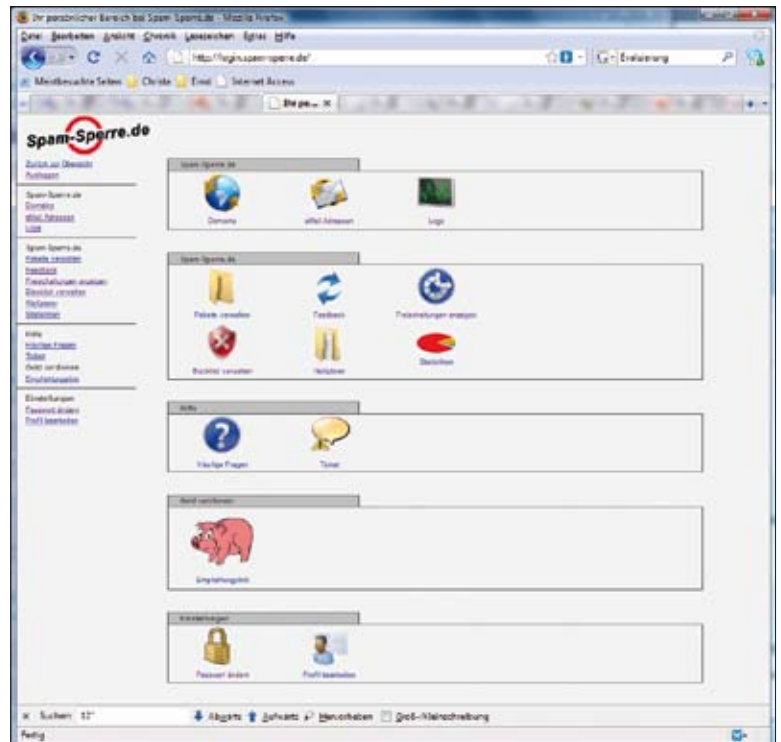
Ihr persönlicher Bereich bei Spam-Sperre.de - Mozilla Firefox

Datei Bearbeiten Ansicht Chronik Lesezeichen Extras Hilfe

http://login.spam-sperre.de/

Erstellung

Meistbesuchte Seiten Christa Email Internet Access

Ihr pe... ×

Spam-Sperre.de

Zurück zur Übersicht
Ausloggen

Spam-Sperre.de
Domains
eMail-Adressen
Logs

Spam-Sperre.de
Pakete verwalten
Feedback
Freischaltungen anzeigen
Blocklist verwalten
Hellisten
Statistiken

Hilfe
Häufige Fragen
Ticket
Geld verdienen
Empfehlungslink

Einstellungen
Passwort ändern
Profil bearbeiten

Spam-Sperre.de

Domains

eMail-Adressen

Logs

Spam-Sperre.de

Pakete verwalten

Feedback

Freischaltungen anzeigen

Blocklist verwalten

Hellisten

Statistiken

Hilfe

Häufige Fragen

Ticket

Geld verdienen

Empfehlungslink

Einstellungen

Passwort ändern

Profil bearbeiten

× Suchen: 32" Abwärts Aufwärts Hervorheben Groß-/Kleinschreibung

Fertig